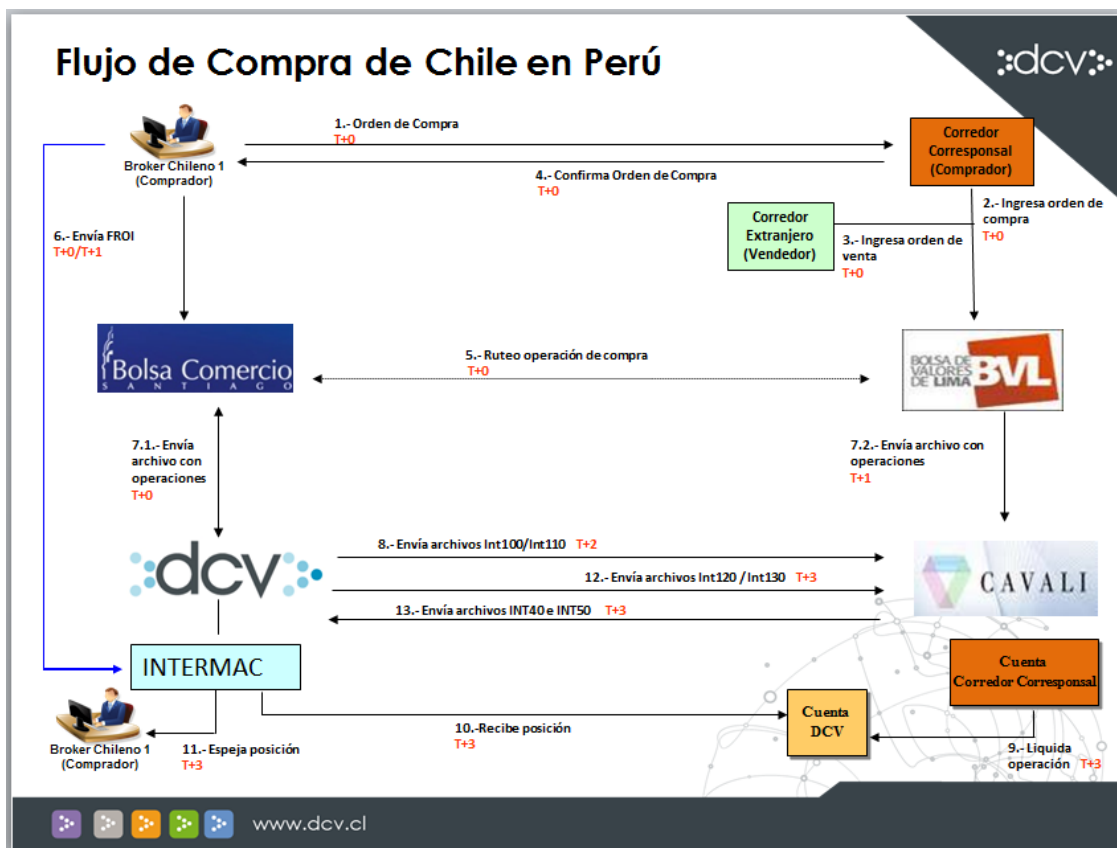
Flujo de Compra de Chile en Perú

:dcv:

Broker Chileno 1 (Comprador)

1.- Orden de Compra
T+0

Corredor Corresponsal (Comprador)

4.- Confirma Orden de Compra
T+0

2.- Ingresa orden de compra
T+0

Corredor Extranjero (Vendedor)

3.- Ingresa orden de venta
T+0

6.- Envía FROI
T+0/T+1

Bolsa Comercio SANTIAGO

5.- Ruteo operación de compra
T+0

BOLSA DE VALORES DE LIMA BVL

7.1.- Envía archivo con operaciones
T+0

7.2.- Envía archivo con operaciones
T+1

:dcv:

8.- Envía archivos Int100/Int110 T+2

12.- Envía archivos Int120 / Int130 T+3

13.- Envía archivos INT40 e INT50 T+3

CAVALI

INTERMAC

Cuenta Corredor Corresponsal

Cuenta DCV

10.-Recibe posición
T+3

Broker Chileno 1 (Comprador)

11.- Espeja posición
T+3

9.- Liquida operación T+3

www.dcv.cl